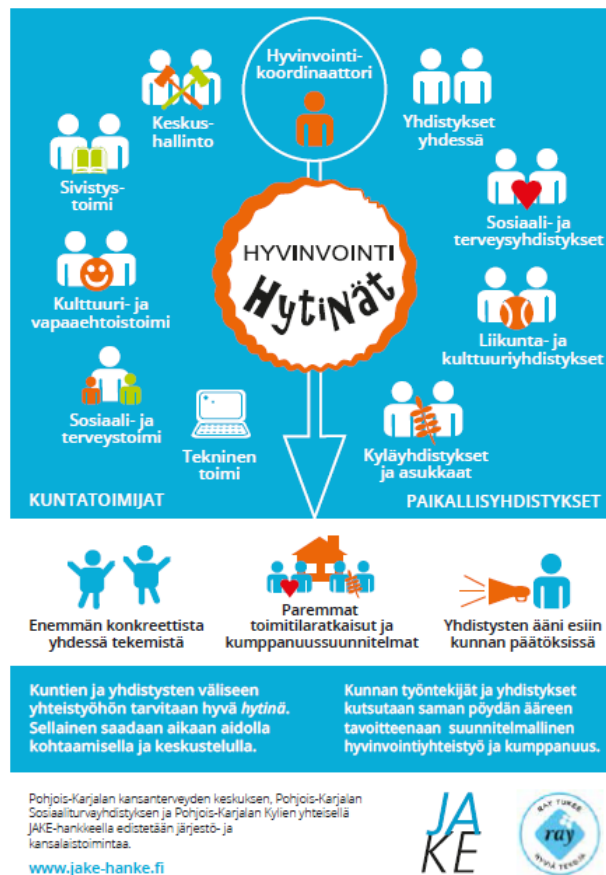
Hyvinvointikoordinaattori

Keskushallinto

Yhdistykset yhdessä

Sivistystoimi

Sosiaali- ja terveysyhdistykset

HYVINVOINTI

Hytinät

Kulttuuri- ja vapaaehtoistoimi

Liikunta- ja kulttuuriyhdistykset

Sosiaali- ja terveystoimi

Tekninen toimi

Kyläyhdistykset ja asukkaat

KUNTATOIMIJAT

PAIKALLISYHDISTYKSET

Enemmän konkreettista yhdessä tekemistä

Paremmat toimitilaratkaisut ja kumppanuussuunnitelmat

Yhdistysten ääni esiin kunnan päätöksissä

Kuntien ja yhdistysten väliseen yhteistyöhön tarvitaan hyvä *hytinä*. Sellainen saadaan aikaan aidolla kohtaamisella ja keskustelulla.

Kunnan työntekijät ja yhdistykset kutsutaan saman pöydän ääreen tavoitteenaan suunnitelmallinen hyvinvointiyhteistyö ja kumppanuus.

Pohjois-Karjalan kansanterveyden keskuksen, Pohjois-Karjalan Sosiaaliturvayhdistyksen ja Pohjois-Karjalan Kylien yhteisellä JAKE-hankkeella edistetään järjestö- ja kansalaistoimintaa.

www.jake-hanke.fi

JAKE

RAY TUKEE ray HYVÄÄ TEKOJA